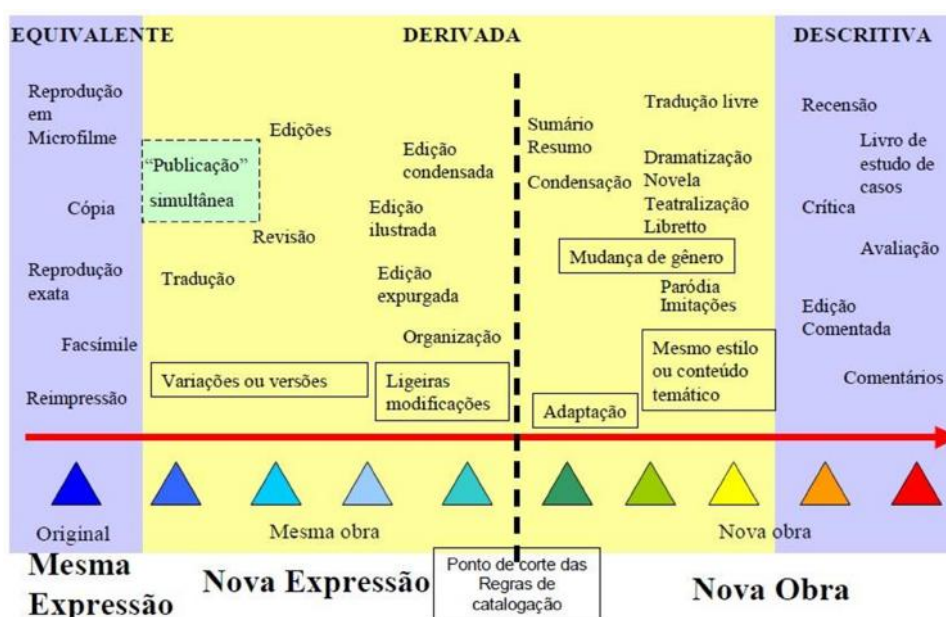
EQUIVALENTE

DERIVADA

DESCRITIVA

Reprodução em Microfilme

Cópia

Reprodução exata

Facsímile

Reimpressão

"Publicação" simultânea

Edições

Revisão

Tradução

Variações ou versões

Edição condensada

Edição ilustrada

Edição expurgada

Organização

Ligeiras modificações

Sumário
Resumo

Condensação

Tradução livre

Dramatização
Novela
Teatralização
Libretto

Mudança de gênero

Paródia
Imitações

Mesmo estilo ou conteúdo temático

Adaptação

Recensão

Livro de estudo de casos

Crítica

Avaliação

Edição Comentada

Comentários

Original

Mesma obra

Nova obra

Mesma Expressão

Nova Expressão

Ponto de corte das Regras de catalogação

Nova Obra